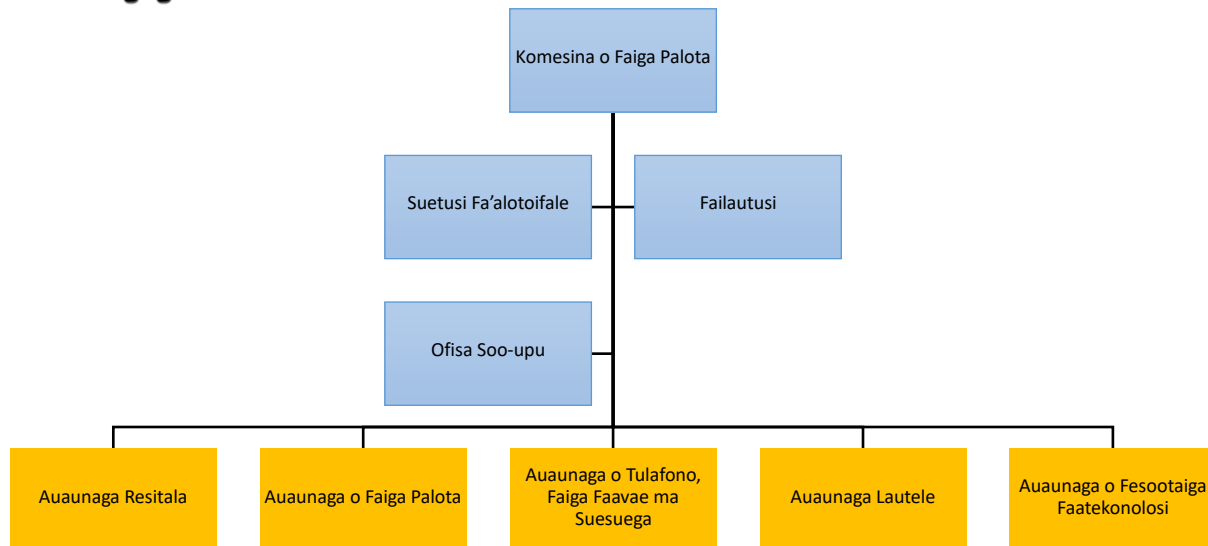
Komesina o Faiga Palota

Suetusi Fa'alotoifale

Failautusi

Ofisa Soo-upu

Auaunaga Resitala

Auaunaga o Faiga Palota

Auaunaga o Tulafono, Faiga Faavae ma Suesuega

Auaunaga Lautele

Auaunaga o Fesootaiga Faatekonolosi